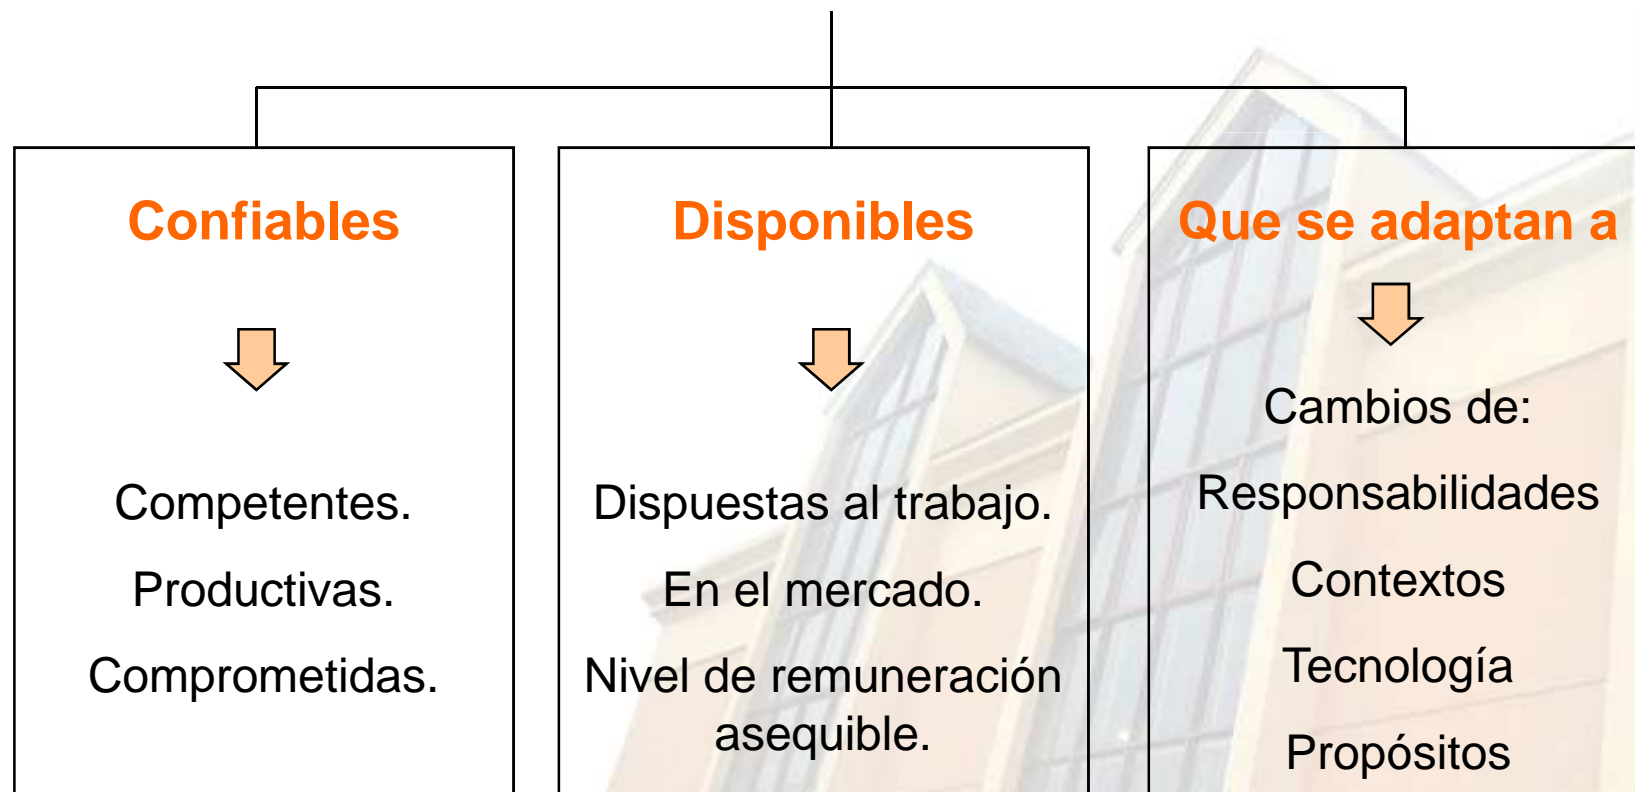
Confiables

Competentes.

Productivas.

Comprometidas.

Disponibles

Dispuestas al trabajo.

En el mercado.

Nivel de remuneración asequible.

Que se adaptan a

Cambios de:

Responsabilidades

Contextos

Tecnología

Propósitos